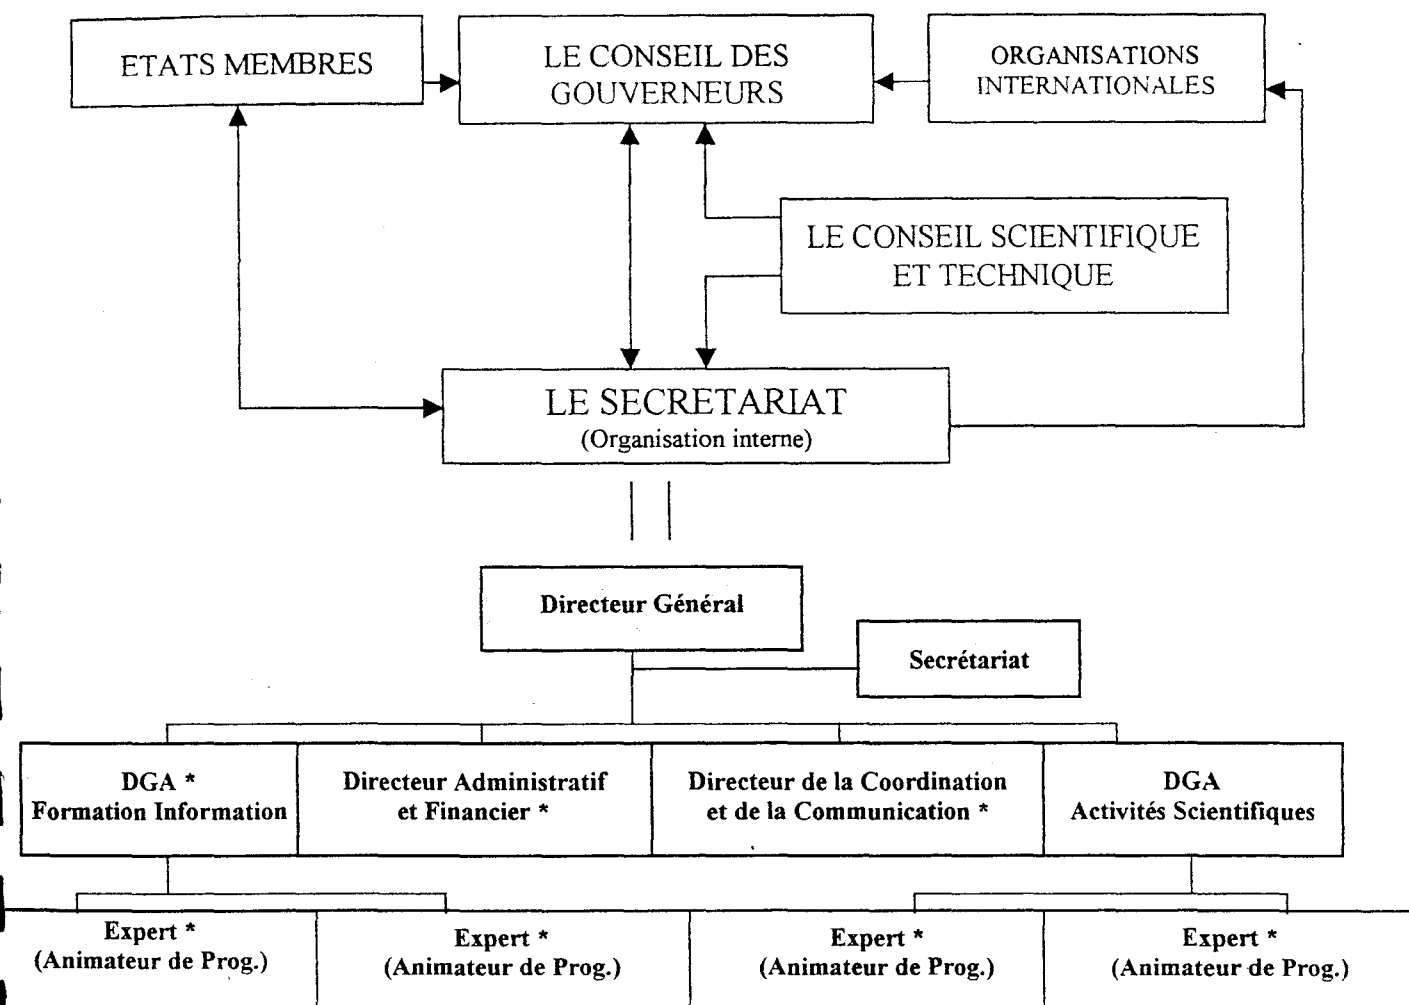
ETATS MEMBRES

LE CONSEIL DES GOUVERNEURS

ORGANISATIONS INTERNATIONALES

LE CONSEIL SCIENTIFIQUE ET TECHNIQUE

LE SECRETARIAT
(Organisation interne)

Directeur Général

Secrétariat

DGA *
Formation Information

Directeur Administratif et Financier *

Directeur de la Coordination et de la Communication *

DGA
Activités Scientifiques

Expert *
(Animateur de Prog.)

Expert *
(Animateur de Prog.)

Expert *
(Animateur de Prog.)

Expert *
(Animateur de Prog.)